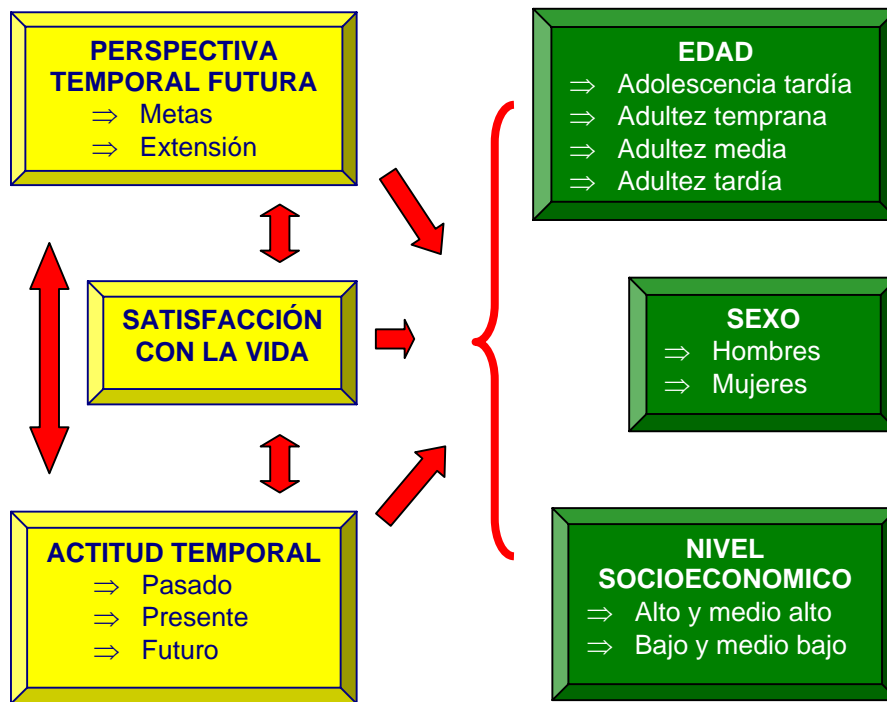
PERSPECTIVA TEMPORAL FUTURA
$\Rightarrow$ Metas
$\Rightarrow$ Extensión

SATISFACCIÓN CON LA VIDA

ACTITUD TEMPORAL
$\Rightarrow$ Pasado
$\Rightarrow$ Presente
$\Rightarrow$ Futuro

EDAD
$\Rightarrow$ Adolescencia tardía
$\Rightarrow$ Adultez temprana
$\Rightarrow$ Adultez media
$\Rightarrow$ Adultez tardía

SEXO
$\Rightarrow$ Hombres
$\Rightarrow$ Mujeres

NIVEL SOCIOECONOMICO
$\Rightarrow$ Alto y medio alto
$\Rightarrow$ Bajo y medio bajo